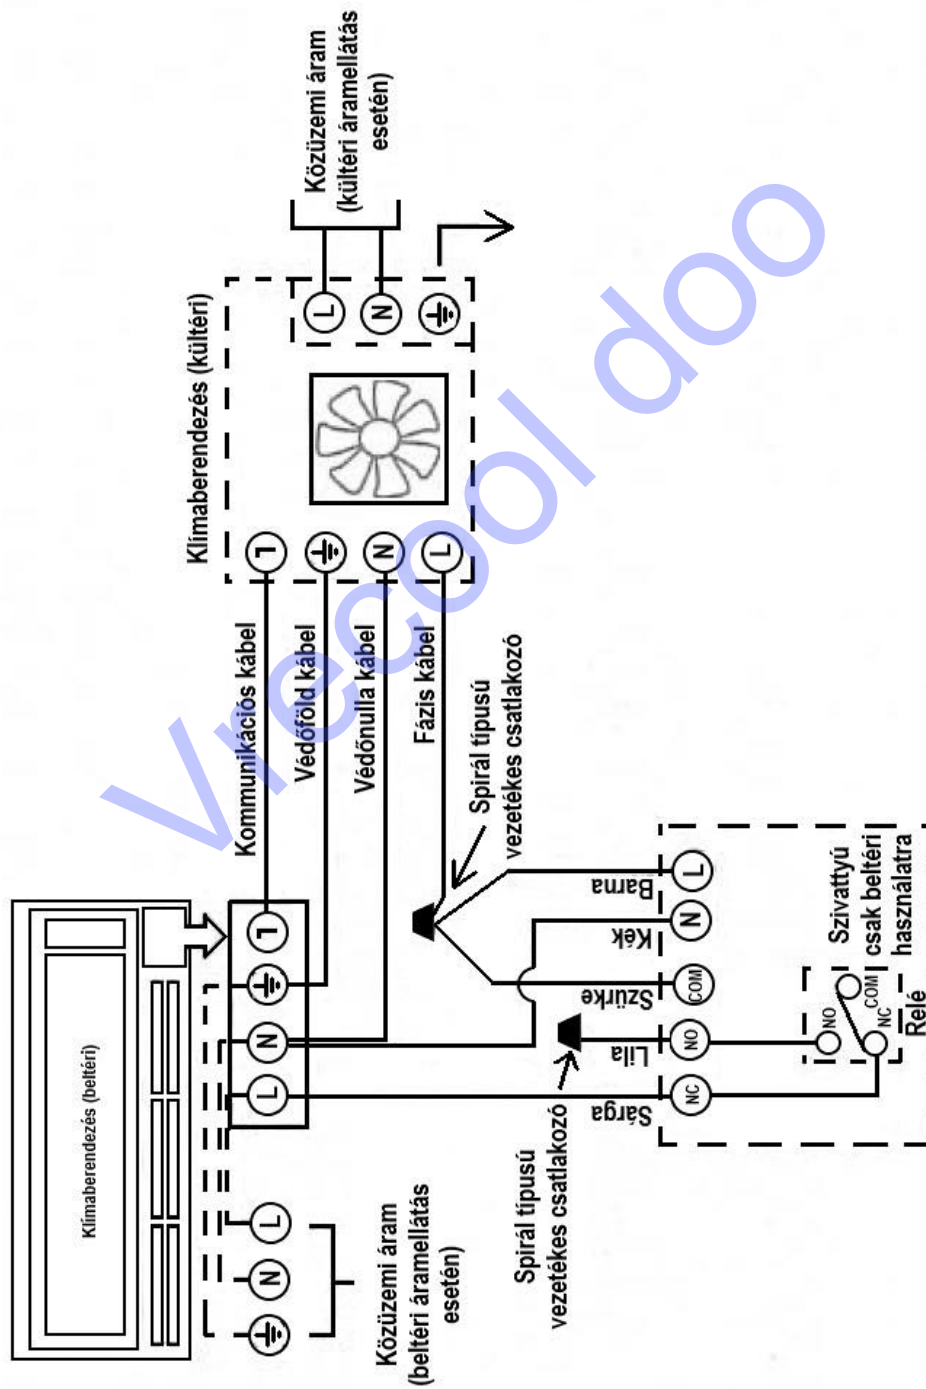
Közüzemi áram (kültéri áramellátás esetén)

Klímaberendezés (kültéri)

L
N
1
N
L

Kommunikációs kábel
Védőföld kábel
Védőnulla kábel
Fázis kábel

Spirál típusú vezetékes csatlakozó

Klímaberendezés (beltéri)

1
N
L

Barna
Kék
Szürke
Lila
Sárga

L
N
COM
NO
NC

Szivattyú csak beltéri használatra

NO
COM
NC
Relé

Spirál típusú vezetékes csatlakozó

L
N

Közüzemi áram (beltéri áramellátás esetén)

Vrecool doo